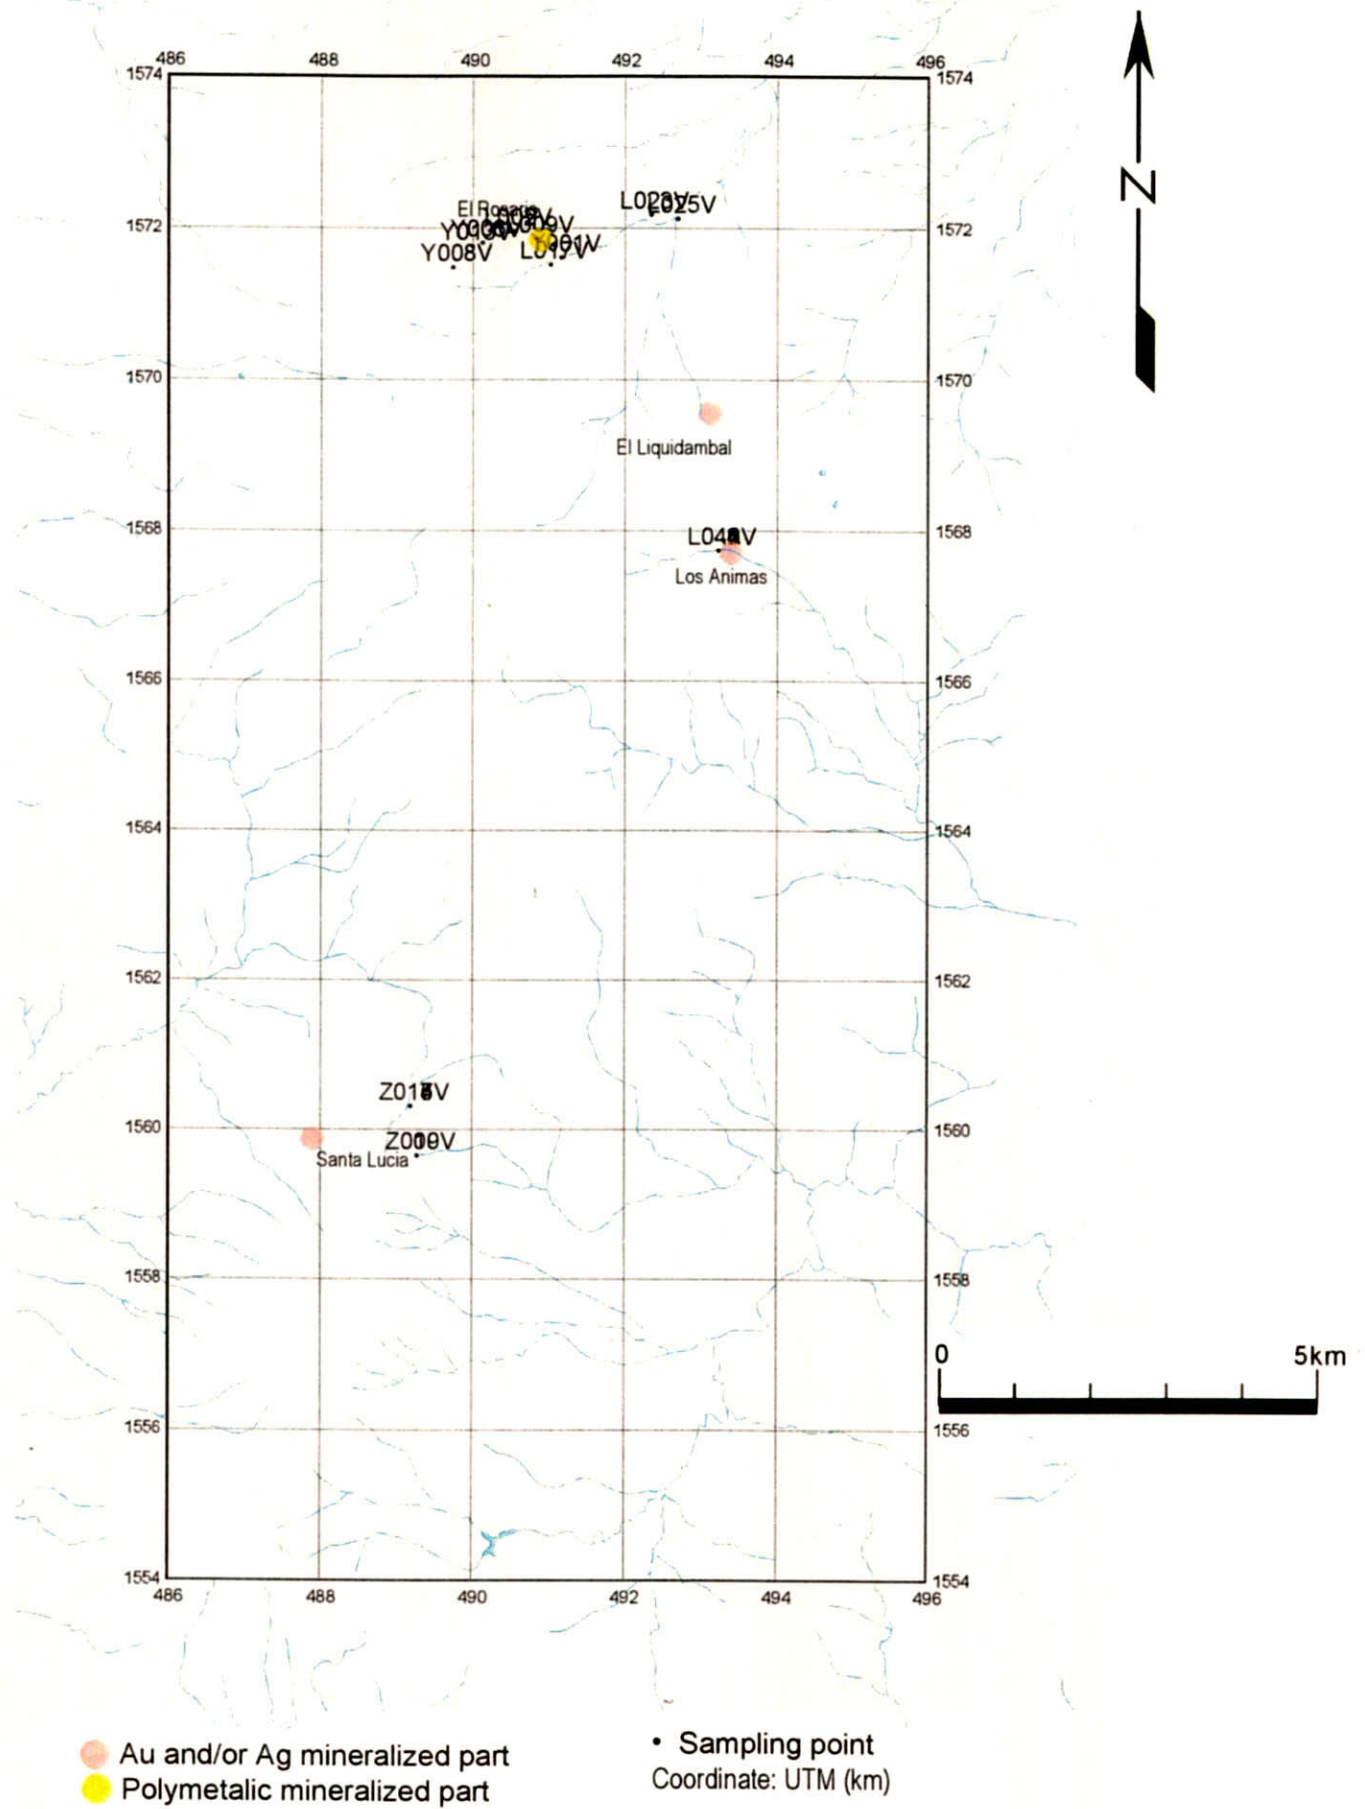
486 488 490 492 494 496

1574 1572 1570 1568 1566 1564 1562 1560 1558 1556 1554

N

El Rosario
Y008V
L029V
L025V
L019V
Y001V
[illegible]

El Liquidambal

L048V
Los Animas

Z018V
Z009V
Santa Lucia

0 5km

1574 1572 1570 1568 1566 1564 1562 1560 1558 1556 1554

486 488 490 492 494 496

Au and/or Ag mineralized part
Polymetalic mineralized part

• Sampling point
Coordinate: UTM (km)